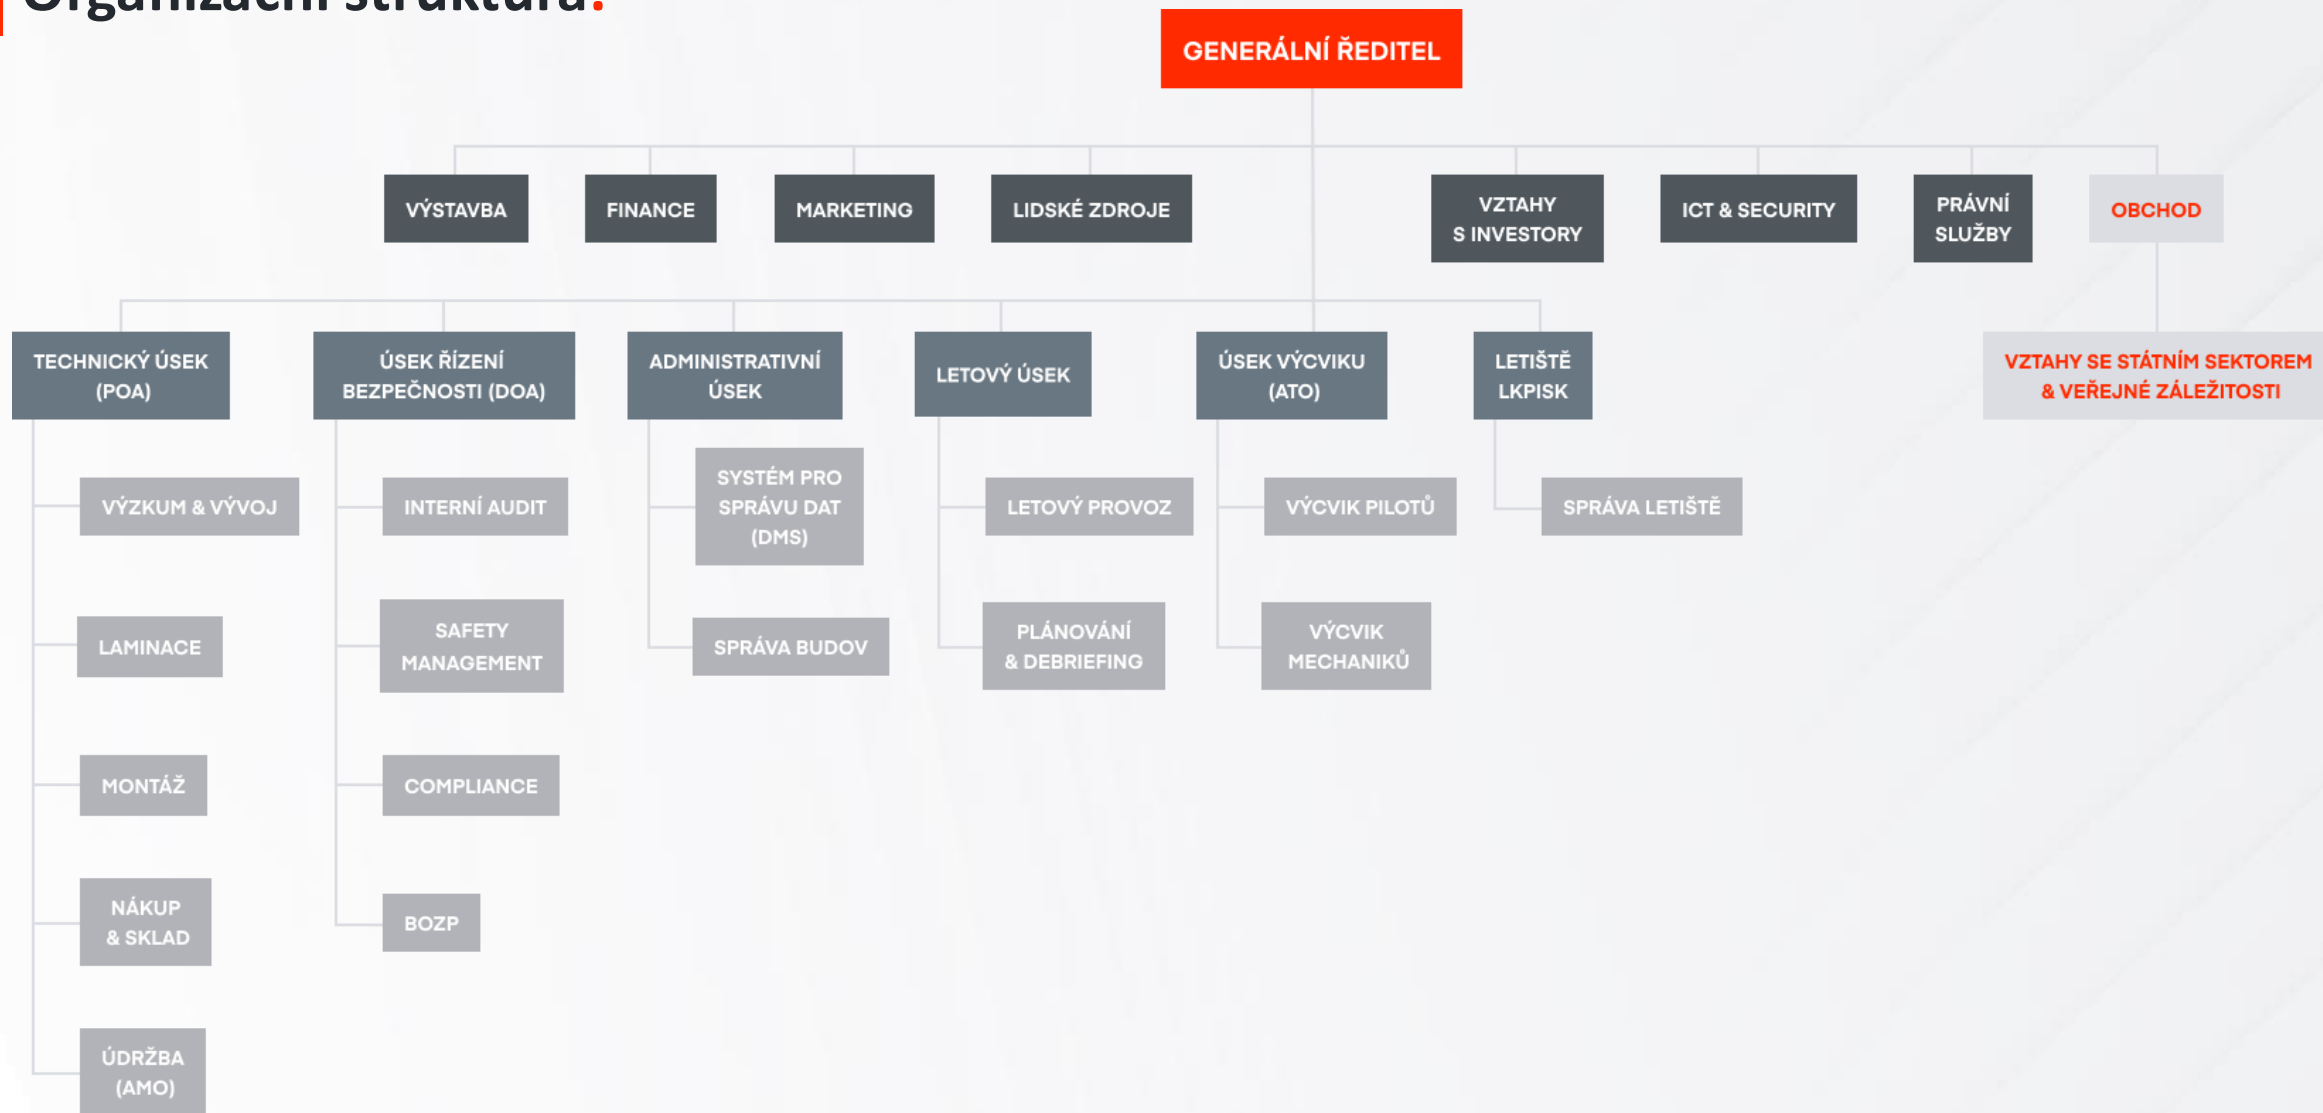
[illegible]

GENERÁLNÍ ŘEDITEL

VÝSTAVBA

FINANCE

MARKETING

LIDSKÉ ZDROJE

VZTAHY S INVESTORY

ICT & SECURITY

PRÁVNÍ SLUŽBY

OBCHOD

TECHNICKÝ ÚSEK (POA)

VÝZKUM & VÝVOJ

LAMINACE

MONTÁŽ

NÁKUP & SKLAD

ÚDRŽBA (AMO)

ÚSEK ŘÍZENÍ BEZPEČNOSTI (DOA)

INTERNÍ AUDIT

SAFETY MANAGEMENT

COMPLIANCE

BOZP

ADMINISTRATIVNÍ ÚSEK

SYSTÉM PRO SPRÁVU DAT (DMS)

SPRÁVA BUDOV

LETOVÝ ÚSEK

LETOVÝ PROVOZ

PLÁNOVÁNÍ & DEBRIEFING

ÚSEK VÝCVIKU (ATO)

VÝCVIK PILOTŮ

VÝCVIK MECHANIKŮ

LETIŠTĚ LKPISK

SPRÁVA LETIŠTĚ

VZTAHY SE STÁTNÍM SEKTOREM & VEŘEJNÉ ZÁLEŽITOSTI